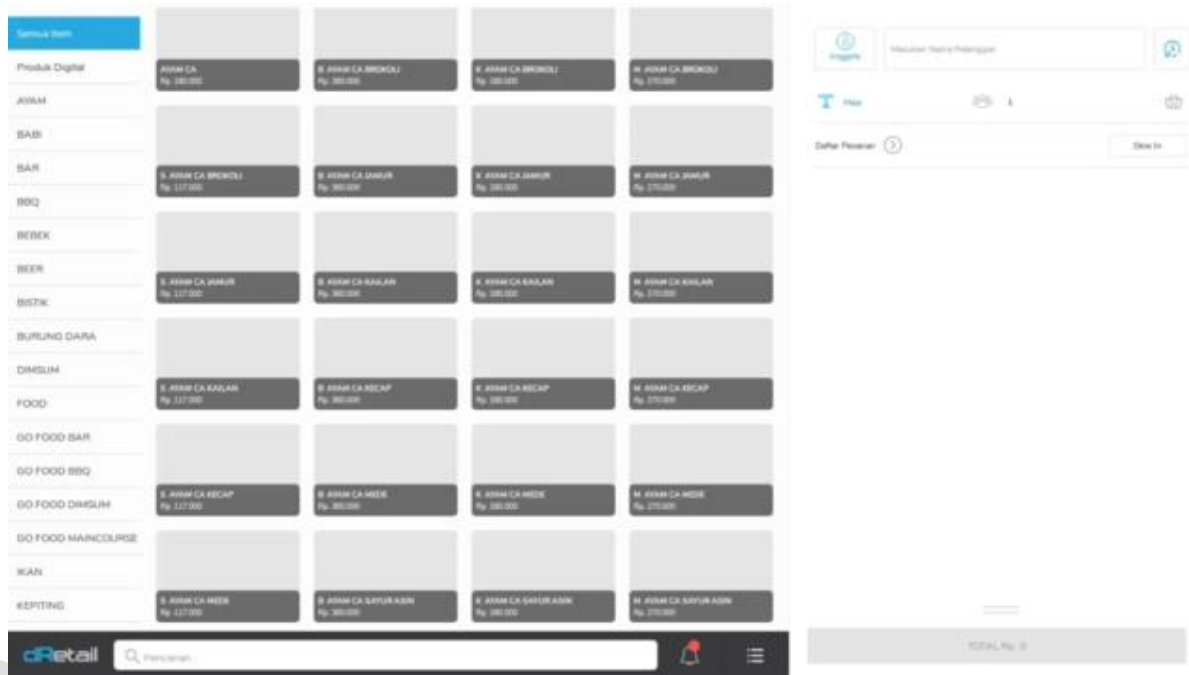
Semua Item
Produk Digital
AYAM
BABI
BAR
BBQ
BEBEK
BEER
BISTIK
BURUNG DARA
DIMSUM
FOOD
GO FOOD BAR
GO FOOD BBQ
GO FOOD DIMSUM
GO FOOD MAINCOURSE
IKAN
KEPITING

AYAM CA
Rp. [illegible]

B. AYAM CA BROKOLI
Rp. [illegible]

K. AYAM CA BROKOLI
Rp. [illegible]

M. AYAM CA BROKOLI
Rp. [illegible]

S. AYAM CA BROKOLI
Rp. 117.000

B. AYAM CA JAMUR
Rp. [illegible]

K. AYAM CA JAMUR
Rp. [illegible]

M. AYAM CA JAMUR
Rp. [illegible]

S. AYAM CA JAMUR
Rp. 117.000

B. AYAM CA KAILAN
Rp. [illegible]

K. AYAM CA KAILAN
Rp. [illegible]

M. AYAM CA KAILAN
Rp. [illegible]

S. AYAM CA KAILAN
Rp. 117.000

B. AYAM CA KECAP
Rp. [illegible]

K. AYAM CA KECAP
Rp. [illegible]

M. AYAM CA KECAP
Rp. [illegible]

S. AYAM CA KECAP
Rp. 117.000

B. AYAM CA MEDE
Rp. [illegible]

K. AYAM CA MEDE
Rp. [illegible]

M. AYAM CA MEDE
Rp. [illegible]

S. AYAM CA MEDE
Rp. 117.000

B. AYAM CA SAYUR ASIN
Rp. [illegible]

K. AYAM CA SAYUR ASIN
Rp. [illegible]

M. AYAM CA SAYUR ASIN
Rp. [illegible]

dRetail
Pencarian

Anggota
Masukan Nama Pelanggan
Meja
1
Daftar Pesanan
Dine In
TOTAL Rp. 0